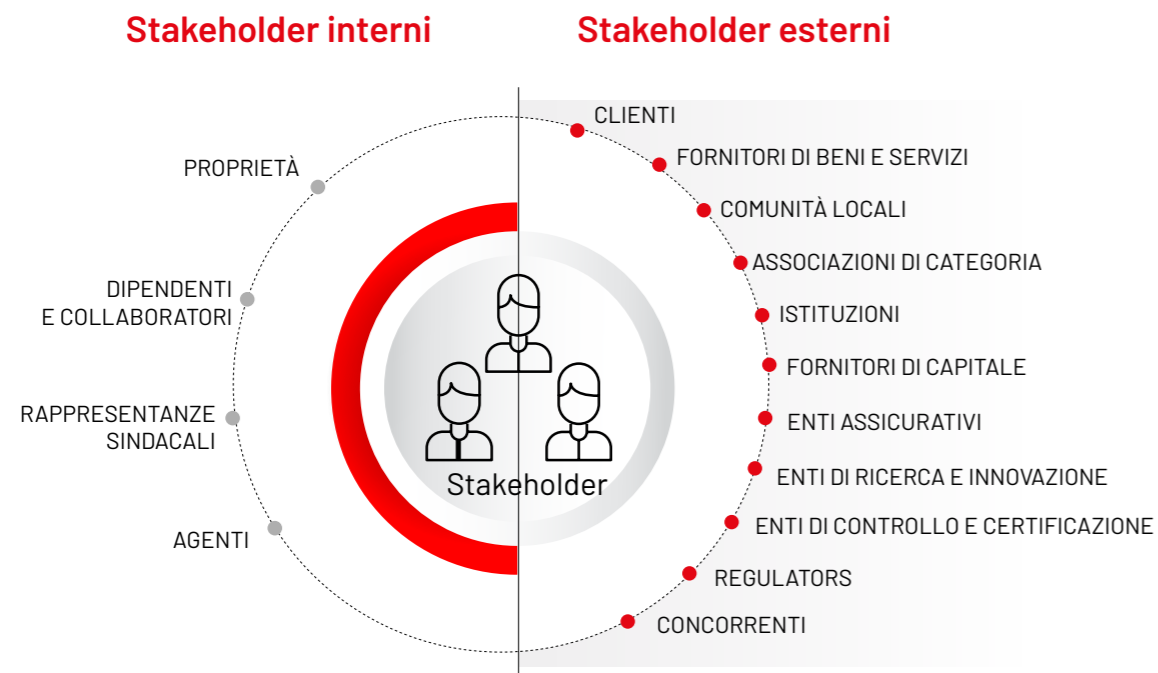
Stakeholder interni

Stakeholder esterni

PROPRIETÀ

DIPENDENTI E COLLABORATORI

RAPPRESENTANZE SINDACALI

AGENTI

Stakeholder

CLIENTI

FORNITORI DI BENI E SERVIZI

COMUNITÀ LOCALI

ASSOCIAZIONI DI CATEGORIA

ISTITUZIONI

FORNITORI DI CAPITALE

ENTI ASSICURATIVI

ENTI DI RICERCA E INNOVAZIONE

ENTI DI CONTROLLO E CERTIFICAZIONE

REGULATORS

CONCORRENTI